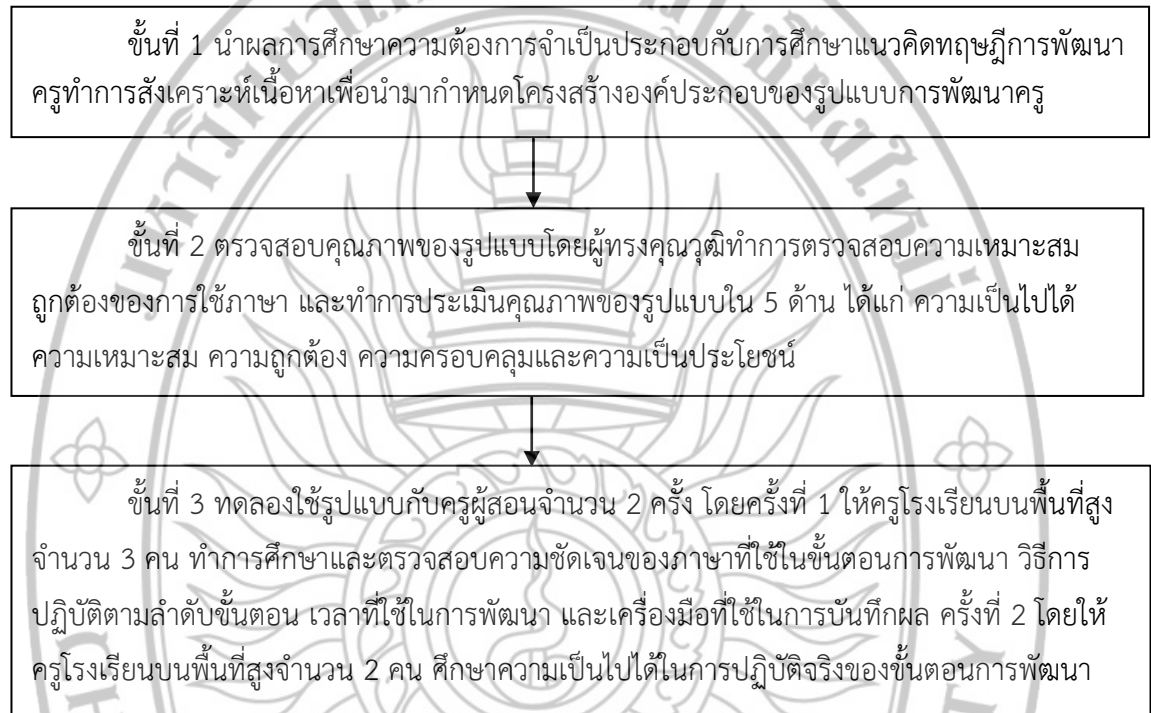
ขั้นที่ 1 นำผลการศึกษาความต้องการจำเป็นประกอบกับการศึกษาแนวคิดทฤษฎีการพัฒนาครูทำการสังเคราะห์เนื้อหาเพื่อนำมากำหนดโครงสร้างองค์ประกอบของรูปแบบการพัฒนาครู

ขั้นที่ 2 ตรวจสอบคุณภาพของรูปแบบโดยผู้ทรงคุณวุฒิทำการตรวจสอบความเหมาะสมถูกต้องของการใช้ภาษา และทำการประเมินคุณภาพของรูปแบบใน 5 ด้าน ได้แก่ ความเป็นไปได้ ความเหมาะสม ความถูกต้อง ความครอบคลุมและความเป็นประโยชน์

ขั้นที่ 3 ทดลองใช้รูปแบบกับครูผู้สอนจำนวน 2 ครั้ง โดยครั้งที่ 1 ให้ครูโรงเรียนบนพื้นที่สูงจำนวน 3 คน ทำการศึกษาและตรวจสอบความชัดเจนของภาษาที่ใช้ในขั้นตอนการพัฒนา วิธีการปฏิบัติตามลำดับขั้นตอน เวลาที่ใช้ในการพัฒนา และเครื่องมือที่ใช้ในการบันทึกผล ครั้งที่ 2 โดยให้ครูโรงเรียนบนพื้นที่สูงจำนวน 2 คน ศึกษาความเป็นไปได้ในการปฏิบัติจริงของขั้นตอนการพัฒนา